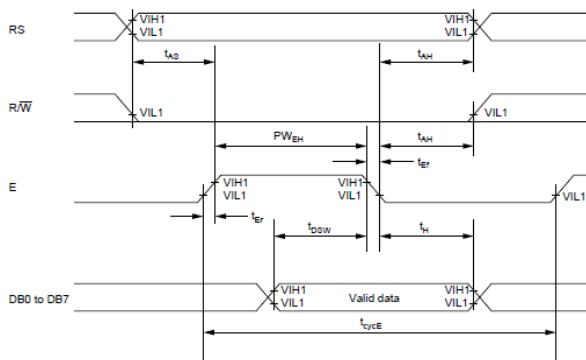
RS
VIH1
VIL1
VIH1
VIL1
$t_{AS}$
$t_{AH}$
R/$\overline{W}$
VIL1
VIL1
$PW_{EH}$
$t_{AH}$
$t_{Ef}$
E
VIH1
VIL1
VIH1
VIL1
VIL1
$t_{Er}$
$t_{DSW}$
$t_{H}$
DB0 to DB7
VIH1
VIL1
Valid data
VIH1
VIL1
$t_{cycE}$